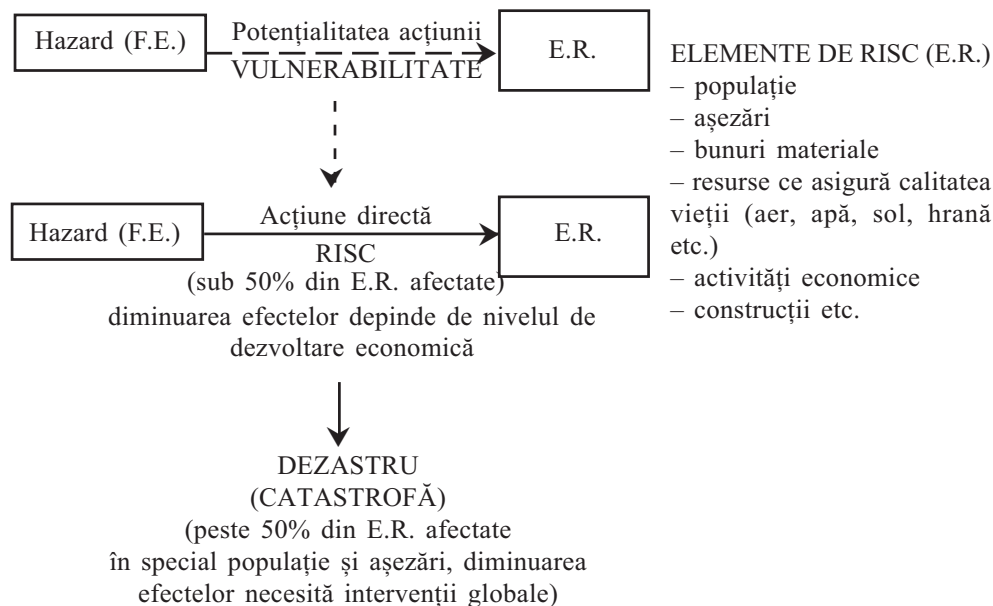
Hazard (F.E.)

Potențialitatea acțiunii
VULNERABILITATE

E.R.

ELEMENTE DE RISC (E.R.)
– populație
– așezări
– bunuri materiale
– resurse ce asigură calitatea vieții (aer, apă, sol, hrană etc.)
– activități economice
– construcții etc.

Hazard (F.E.)

Acțiune directă
RISC
(sub 50% din E.R. afectate)
diminuarea efectelor depinde de nivelul de dezvoltare economică

E.R.

DEZASTRU
(CATASTROFĂ)
(peste 50% din E.R. afectate
în special populație și așezări, diminuarea efectelor necesită intervenții globale)